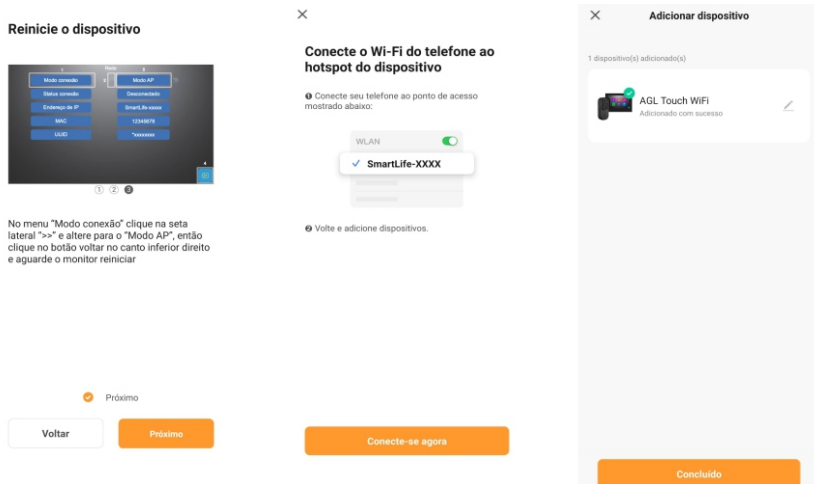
Reinicie o dispositivo

Rede

Modo conexão

Modo AP

Status conexão

Desconectado

Endereço de IP

SmartLife-xxxx

MAC

12345678

UUID

*xxxxxxxx

① ② ③

No menu "Modo conexão" clique na seta lateral ">>" e altere para o "Modo AP", então clique no botão voltar no canto inferior direito e aguarde o monitor reiniciar

Próximo

Voltar

Próximo

×

Conecte o Wi-Fi do telefone ao hotspot do dispositivo

❶ Conecte seu telefone ao ponto de acesso mostrado abaixo:

WLAN

✓ SmartLife-XXXX

❷ Volte e adicione dispositivos.

Conecte-se agora

×

Adicionar dispositivo

1 dispositivo(s) adicionado(s)

AGL Touch WiFi

Adicionado com sucesso

Concluído